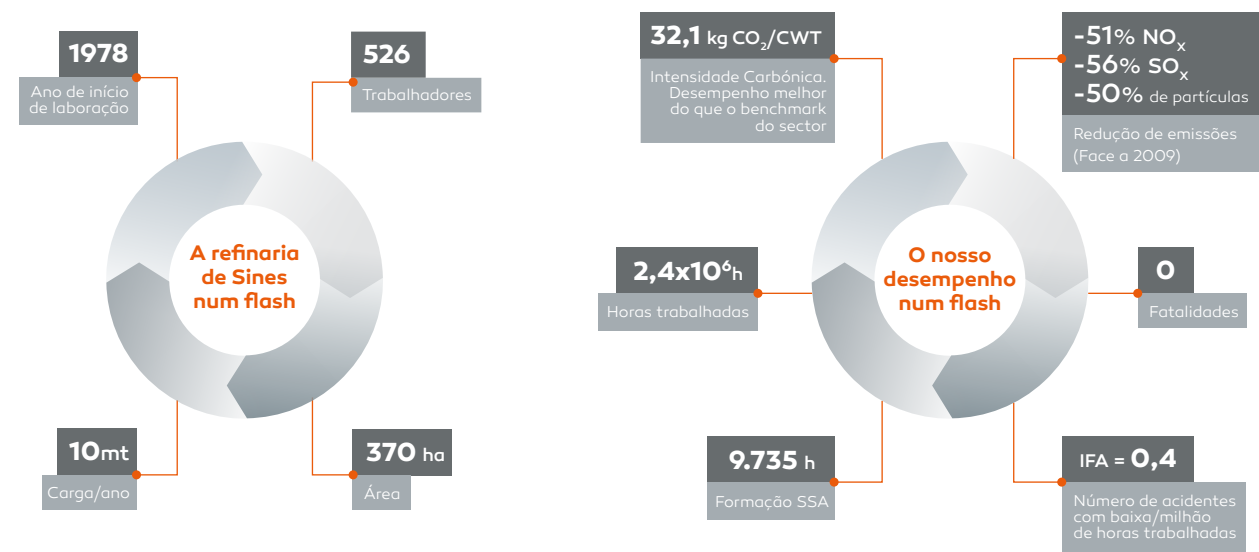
1978
Ano de início de laboração

526
Trabalhadores

A refinaria de Sines num flash

10mt
Carga/ano

370 ha
Área

32,1 kg $CO_2$/CWT
Intensidade Carbónica. Desempenho melhor do que o benchmark do sector

-51% $NO_x$
-56% $SO_x$
-50% de partículas
Redução de emissões (Face a 2009)

2,4x$10^6$h
Horas trabalhadas

O nosso desempenho num flash

0
Fatalidades

9.735 h
Formação SSA

IFA = 0,4
Número de acidentes com baixa/milhão de horas trabalhadas